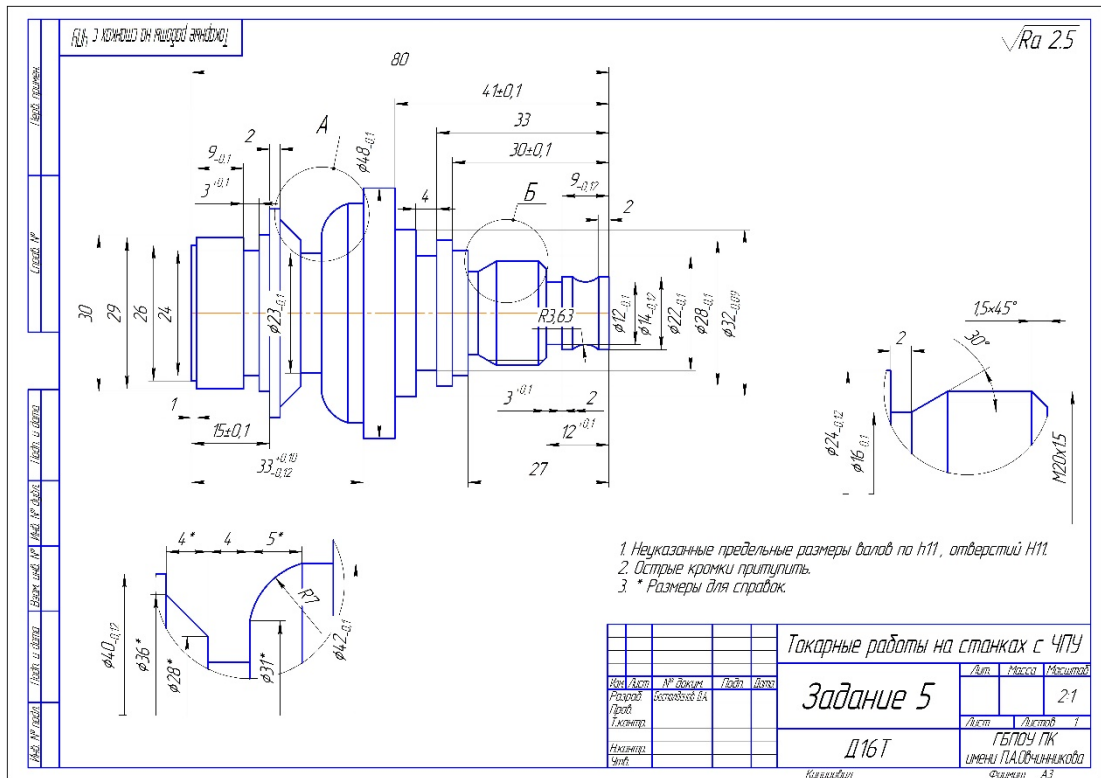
Токарные работы на станках с ЧПУ

$\sqrt{Ra\ 2.5}$

80

$41\pm0,1$

33

$30\pm0,1$

А

Б

2

$9_{-0,1}$

$3^{+0,1}$

$\phi48_{-0,1}$

4

$9_{-0,12}$

2

30

29

26

24

$\phi23_{-0,1}$

R3,63

$\phi12_{-0,1}$

$\phi14_{-0,12}$

$\phi22_{-0,1}$

$\phi28_{-0,1}$

$\phi32_{-0,019}$

1

$15\pm0,1$

$33^{+0,10}_{-0,12}$

$3^{+0,1}$

2

$12^{+0,1}$

27

1,5x45°

2

30°

$\phi24_{-0,12}$

$\phi16_{-0,1}$

M20x1,5

4*

4

5*

R7

$\phi40_{-0,12}$

$\phi36^*$

$\phi28^*$

$\phi31^*$

$\phi42_{-0,1}$

1. Неуказанные предельные размеры валов по h11, отверстий H11.
2. Острые кромки притупить.
3. * Размеры для справок.

Перв. примен.

Справ. №

Подп. и дата

Инв. № дубл.

Взам. инв. №

Подп. и дата

Инв. № подл.

| | | | | | Токарные работы на станках с ЧПУ | | | |
|---|---|---|---|---|---|---|---|---|
| Изм. | Лист | № докум. | Подп. | Дата | Задание 5 | Лит. | Масса | Масштаб |
| Разраб. | | Бестаевенков В.А. | | | | | | 2:1 |
| Пров. | | | | | | Лист | | Листов 1 |
| Т.контр. | | | | | | | | |
| Н.контр. | | | | | Д16Т | ГБПОУ ПК имени П.А.Овчинникова | | |
| Утв. | | | | | | | | |

Копировал

Формат А3